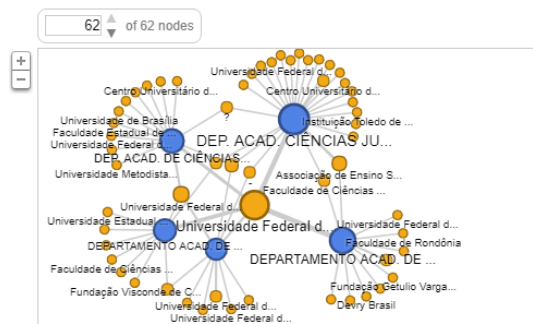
62 of 62 nodes

+
−

Universidade Federal d...
Centro Universitário d...
Centro Universitário d...
?
Universidade de Brasília
Faculdade Estadual de ...
Universidade Federal d...
Instituição Toledo de ...
DEP. ACAD. CIÊNCIAS JU...
DEP. ACAD. DE CIÊNCIAS...
Universidade Metodista...
Associação de Ensino S...
Faculdade de Ciências ...
Universidade Federal d...
Universidade Estadual ...
Universidade Federal d...
Universidade Federal d...
DEPARTAMENTO ACAD. DE ...
Faculdade de Rondônia
DEPARTAMENTO ACAD. DE ...
Faculdade de Ciências ...
Fundação Getulio Varga...
Fundação Visconde de C...
Universidade Federal d...
Universidade Federal d...
Devry Brasil